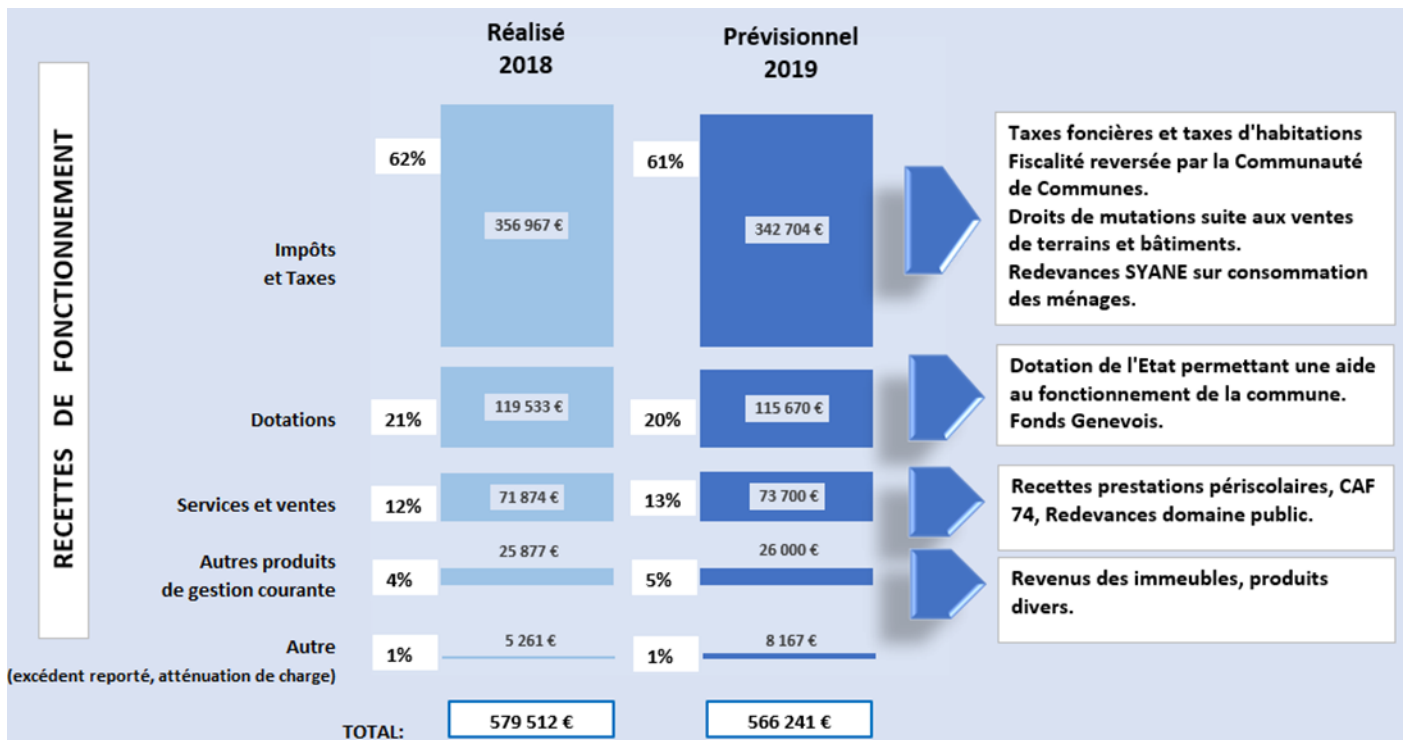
RECETTES DE FONCTIONNEMENT

Réalisé 2018

Prévisionnel 2019

Impôts et Taxes

62%

356 967 €

61%

342 704 €

Taxes foncières et taxes d'habitations
Fiscalité reversée par la Communauté de Communes.
Droits de mutations suite aux ventes de terrains et bâtiments.
Redevances SYANE sur consommation des ménages.

Dotations

21%

119 533 €

20%

115 670 €

Dotation de l'Etat permettant une aide au fonctionnement de la commune.
Fonds Genevois.

Services et ventes

12%

71 874 €

13%

73 700 €

Recettes prestations périscolaires, CAF 74, Redevances domaine public.

Autres produits de gestion courante

4%

25 877 €

5%

26 000 €

Revenus des immeubles, produits divers.

Autre
(excédent reporté, atténuation de charge)

1%

5 261 €

1%

8 167 €

TOTAL:

579 512 €

566 241 €